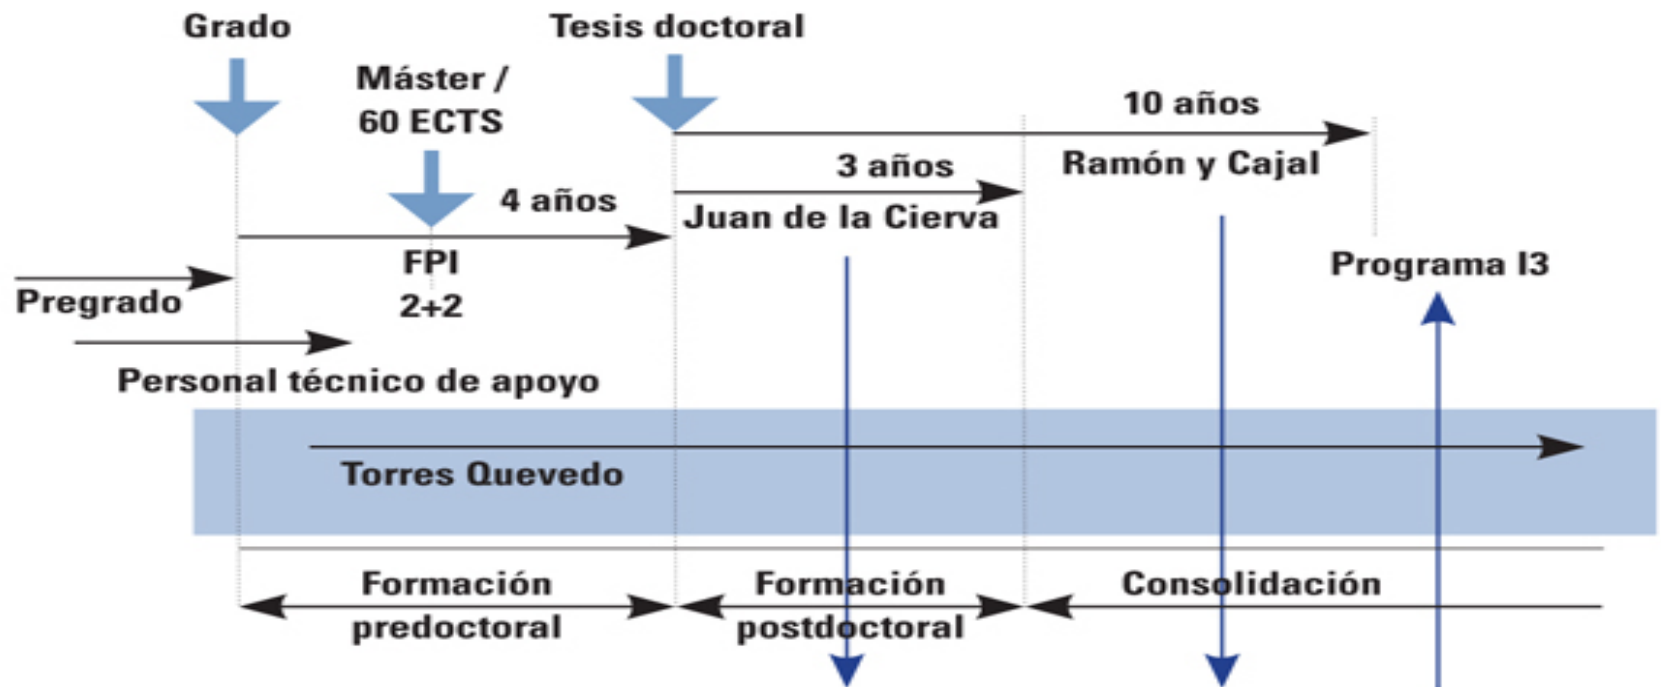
Grado

Tesis doctoral

Máster / 60 ECTS

10 años

3 años

Ramón y Cajal

4 años

Juan de la Cierva

FPI 2+2

Programa I3

Pregrado

Personal técnico de apoyo

Torres Quevedo

Formación predoctoral

Formación postdoctoral

Consolidación